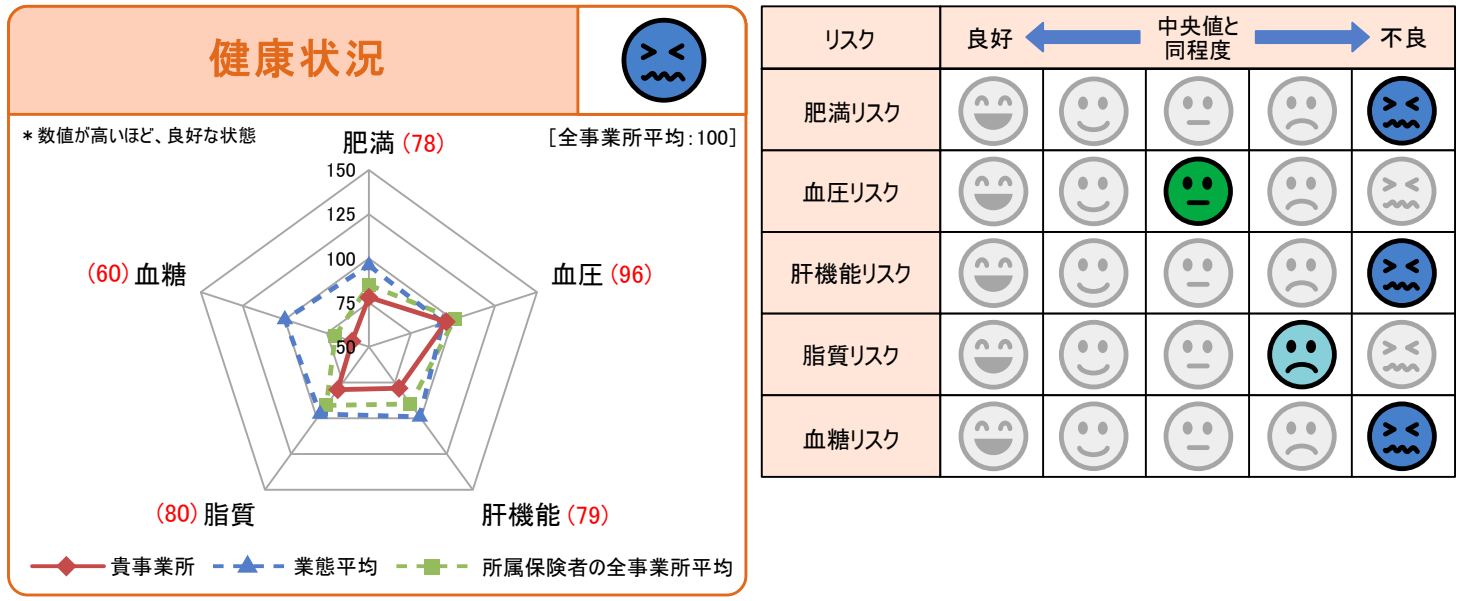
健康状況

＊数値が高いほど、良好な状態

［全事業所平均：100］

肥満 (78)

150

125

100

75

50

血圧 (96)

肝機能 (79)

(80) 脂質

(60) 血糖

貴事業所　業態平均　所属保険者の全事業所平均

| リスク | 良好 | | 中央値と同程度 | | 不良 |
|---|---|---|---|---|---|
| 肥満リスク | | | | | |
| 血圧リスク | | | | | |
| 肝機能リスク | | | | | |
| 脂質リスク | | | | | |
| 血糖リスク | | | | | |